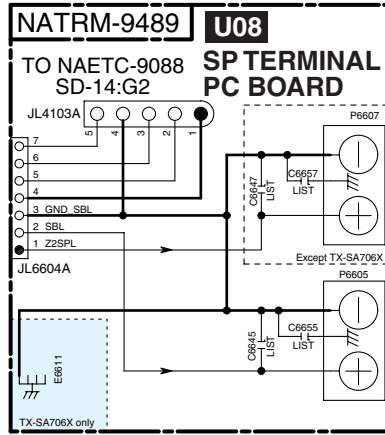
NATRM-9489

U08

TO NAETC-9088
SD-14:G2

SP TERMINAL
PC BOARD

JL4103A
5
4
3
2
1

P6607

7
6
5
4
3 GND_SBL
2 SBL
1 Z2SPL

JL6604A

C6647
LIST

C6657
LIST

Except TX-SA706X

P6605

C6645
LIST

C6655
LIST

E6611

TX-SA706X only